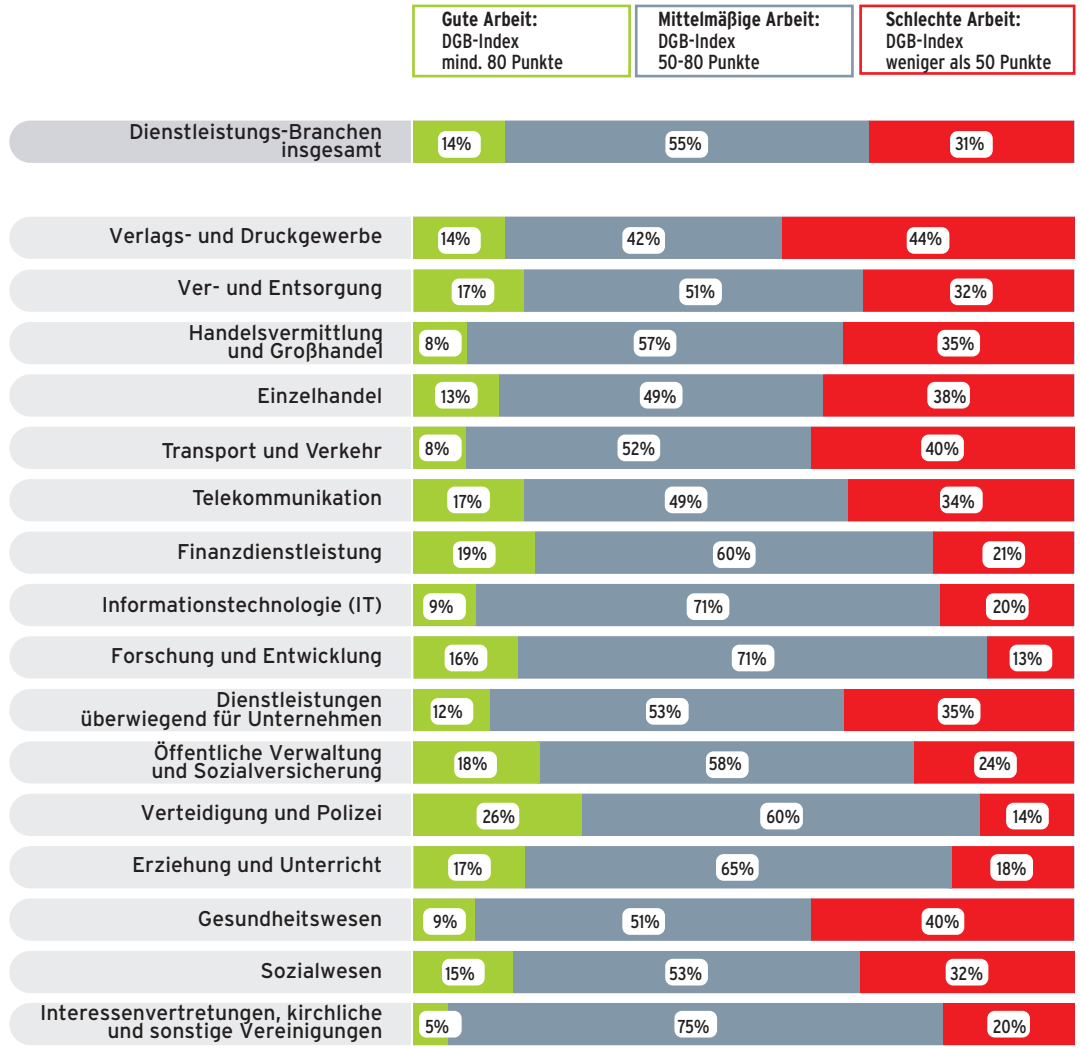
Gute Arbeit:
DGB-Index
mind. 80 Punkte

Mittelmäßige Arbeit:
DGB-Index
50-80 Punkte

Schlechte Arbeit:
DGB-Index
weniger als 50 Punkte

| | Gute Arbeit | Mittelmäßige Arbeit | Schlechte Arbeit |
|---|---|---|---|
| Dienstleistungs-Branchen insgesamt | 14% | 55% | 31% |
| Verlags- und Druckgewerbe | 14% | 42% | 44% |
| Ver- und Entsorgung | 17% | 51% | 32% |
| Handelsvermittlung und Großhandel | 8% | 57% | 35% |
| Einzelhandel | 13% | 49% | 38% |
| Transport und Verkehr | 8% | 52% | 40% |
| Telekommunikation | 17% | 49% | 34% |
| Finanzdienstleistung | 19% | 60% | 21% |
| Informationstechnologie (IT) | 9% | 71% | 20% |
| Forschung und Entwicklung | 16% | 71% | 13% |
| Dienstleistungen überwiegend für Unternehmen | 12% | 53% | 35% |
| Öffentliche Verwaltung und Sozialversicherung | 18% | 58% | 24% |
| Verteidigung und Polizei | 26% | 60% | 14% |
| Erziehung und Unterricht | 17% | 65% | 18% |
| Gesundheitswesen | 9% | 51% | 40% |
| Sozialwesen | 15% | 53% | 32% |
| Interessenvertretungen, kirchliche und sonstige Vereinigungen | 5% | 75% | 20% |